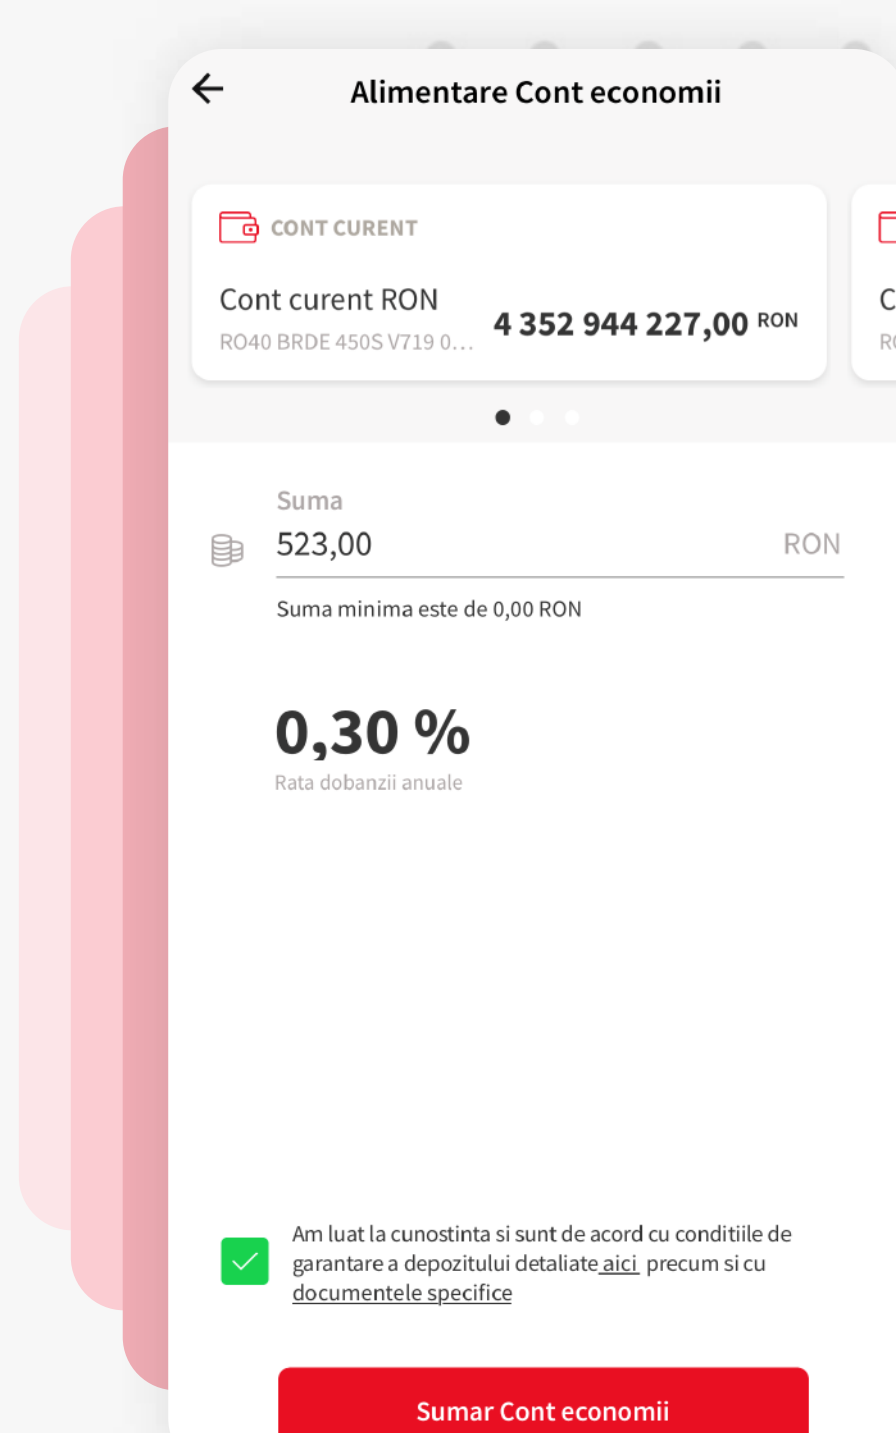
Alimentare Cont economii

CONT CURENT

Cont curent RON
RO40 BRDE 450S V719 0...
4 352 944 227,00 RON

C
R

Suma
523,00
RON

Suma minima este de 0,00 RON

0,30 %
Rata dobanzii anuale

Am luat la cunostinta si sunt de acord cu conditiile de garantare a depozitului detaliate aici precum si cu documentele specifice

Sumar Cont economii